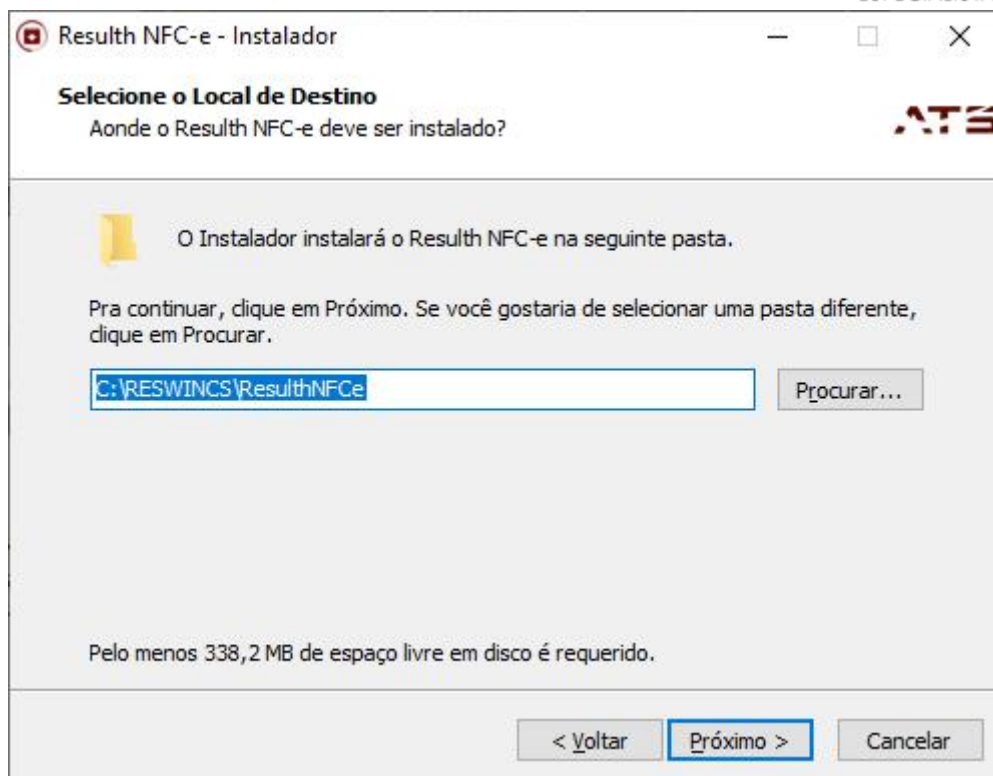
Resulth NFC-e - Instalador

Selecione o Local de Destino
Aonde o Resulth NFC-e deve ser instalado?

ATS

O Instalador instalará o Resulth NFC-e na seguinte pasta.

Pra continuar, clique em Próximo. Se você gostaria de selecionar uma pasta diferente, clique em Procurar.

C:\RESWINCS\ResulthNFCe

Procurar...

Pelo menos 338,2 MB de espaço livre em disco é requerido.

< Voltar

Próximo >

Cancelar